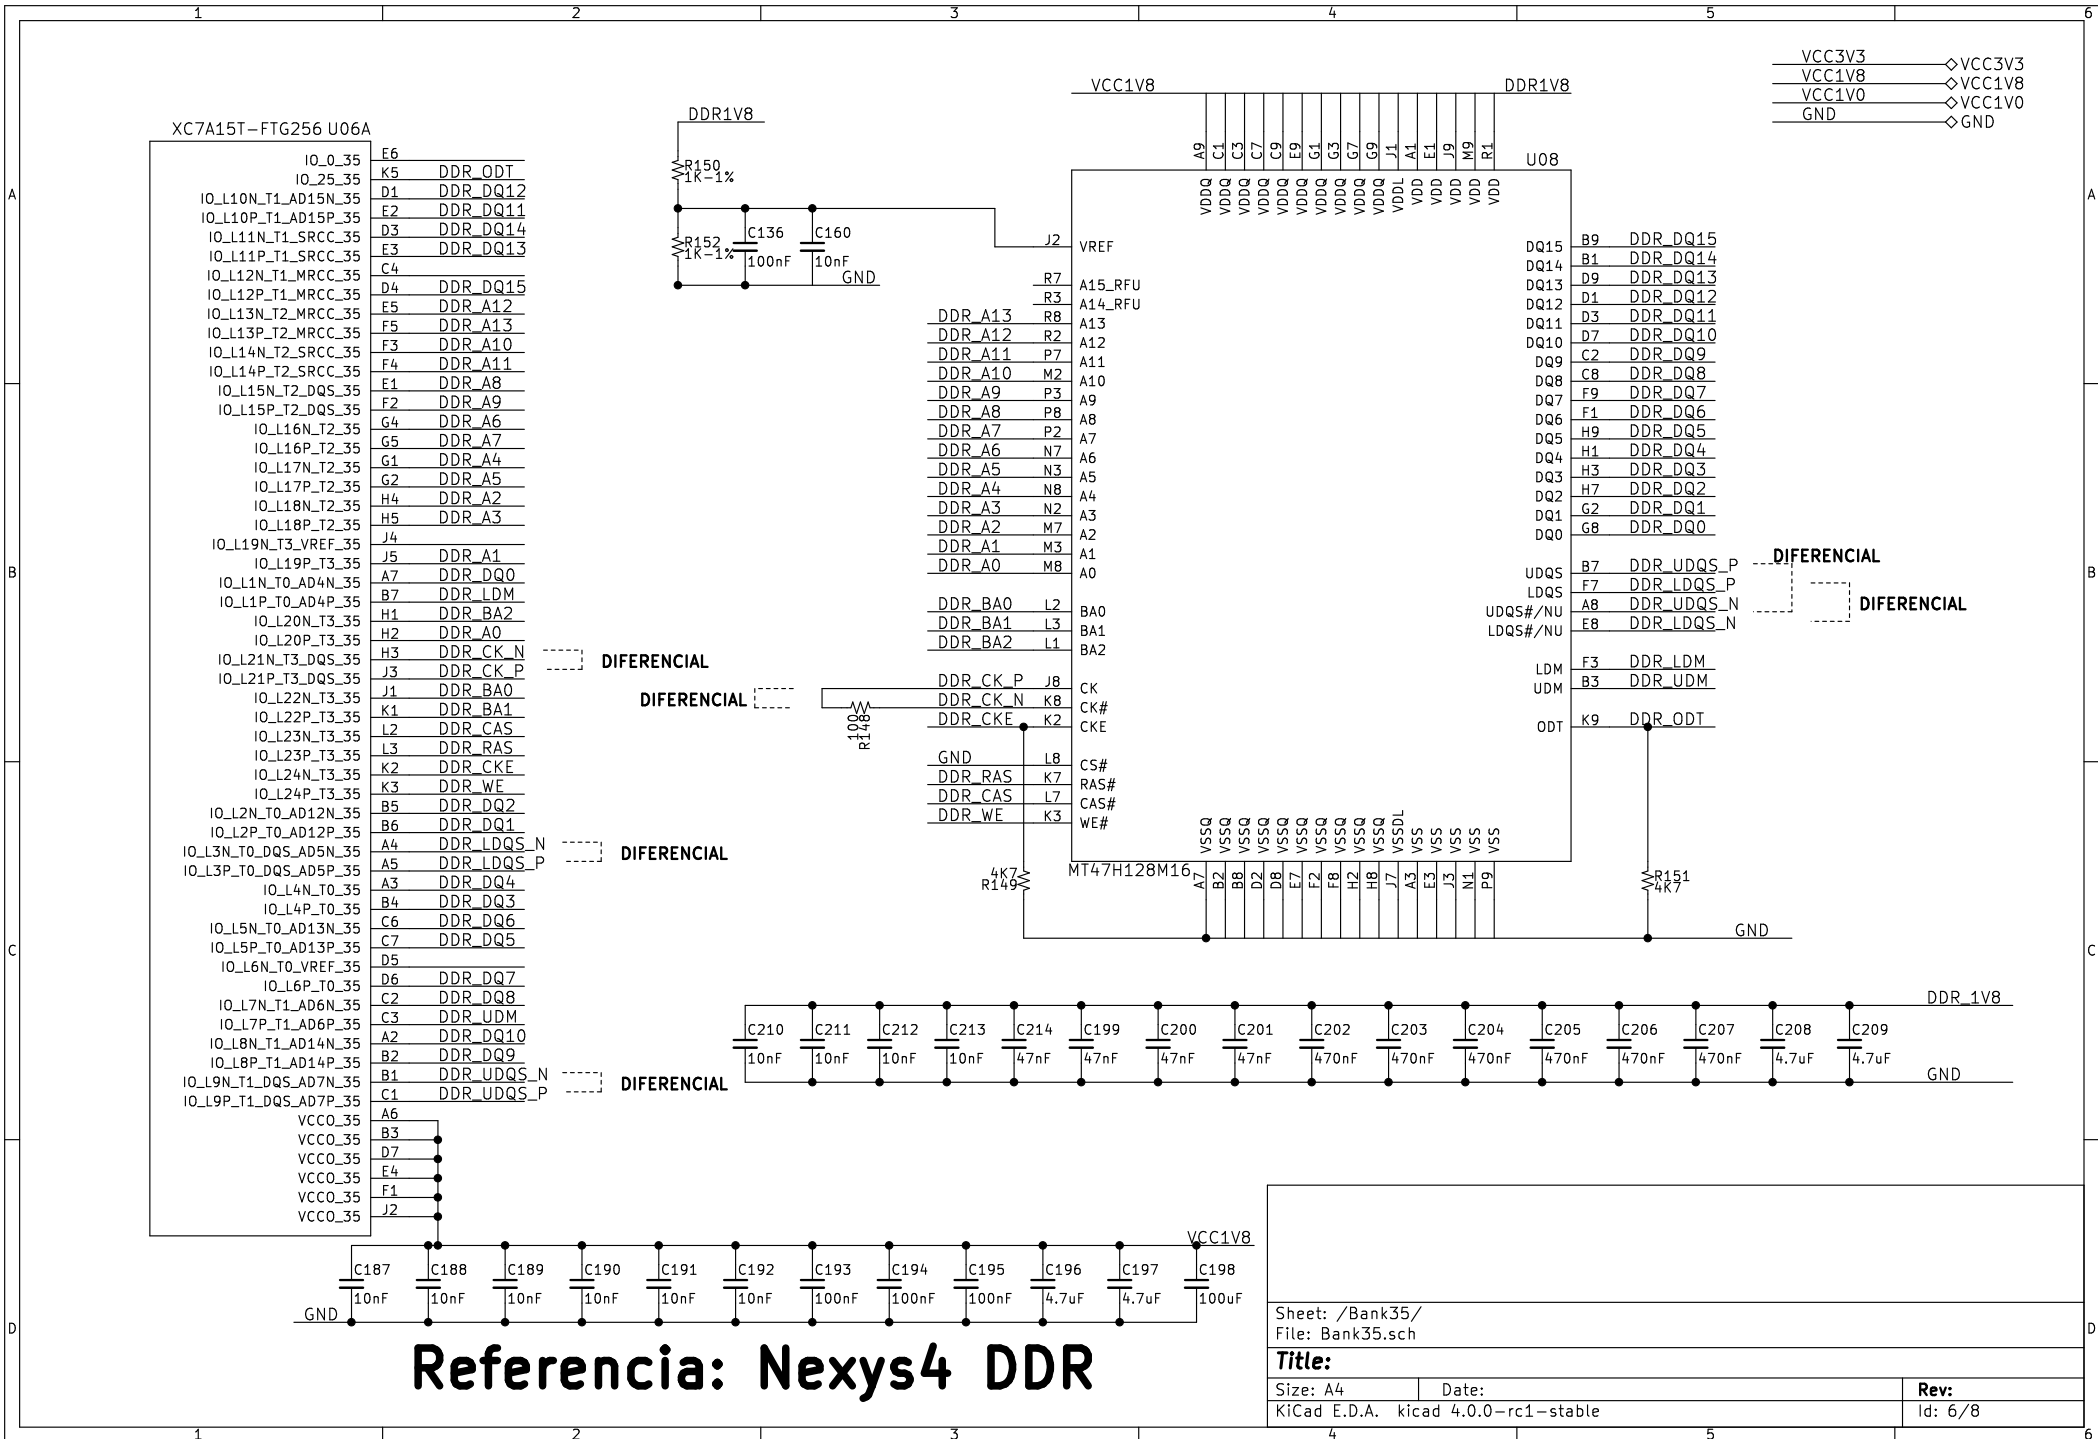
1 2 3 4 5 6

A B C D

VCC3V3 VCC3V3
VCC1V8 VCC1V8
VCC1V0 VCC1V0
GND GND

XC7A15T-FTG256 U06A

| Pin name | Pin | Net |
|---|---|---|
| IO_0_35 | E6 | |
| IO_25_35 | K5 | DDR_ODT |
| IO_L10N_T1_AD15N_35 | D1 | DDR_DQ12 |
| IO_L10P_T1_AD15P_35 | E2 | DDR_DQ11 |
| IO_L11N_T1_SRCC_35 | D3 | DDR_DQ14 |
| IO_L11P_T1_SRCC_35 | E3 | DDR_DQ13 |
| IO_L12N_T1_MRCC_35 | C4 | |
| IO_L12P_T1_MRCC_35 | D4 | DDR_DQ15 |
| IO_L13N_T2_MRCC_35 | E5 | DDR_A12 |
| IO_L13P_T2_MRCC_35 | F5 | DDR_A13 |
| IO_L14N_T2_SRCC_35 | F3 | DDR_A10 |
| IO_L14P_T2_SRCC_35 | F4 | DDR_A11 |
| IO_L15N_T2_DQS_35 | E1 | DDR_A8 |
| IO_L15P_T2_DQS_35 | F2 | DDR_A9 |
| IO_L16N_T2_35 | G4 | DDR_A6 |
| IO_L16P_T2_35 | G5 | DDR_A7 |
| IO_L17N_T2_35 | G1 | DDR_A4 |
| IO_L17P_T2_35 | G2 | DDR_A5 |
| IO_L18N_T2_35 | H4 | DDR_A2 |
| IO_L18P_T2_35 | H5 | DDR_A3 |
| IO_L19N_T3_VREF_35 | J4 | |
| IO_L19P_T3_35 | J5 | DDR_A1 |
| IO_L1N_T0_AD4N_35 | A7 | DDR_DQ0 |
| IO_L1P_T0_AD4P_35 | B7 | DDR_LDM |
| IO_L20N_T3_35 | H1 | DDR_BA2 |
| IO_L20P_T3_35 | H2 | DDR_A0 |
| IO_L21N_T3_DQS_35 | H3 | DDR_CK_N |
| IO_L21P_T3_DQS_35 | J3 | DDR_CK_P |
| IO_L22N_T3_35 | J1 | DDR_BA0 |
| IO_L22P_T3_35 | K1 | DDR_BA1 |
| IO_L23N_T3_35 | L2 | DDR_CAS |
| IO_L23P_T3_35 | L3 | DDR_RAS |
| IO_L24N_T3_35 | K2 | DDR_CKE |
| IO_L24P_T3_35 | K3 | DDR_WE |
| IO_L2N_T0_AD12N_35 | B5 | DDR_DQ2 |
| IO_L2P_T0_AD12P_35 | B6 | DDR_DQ1 |
| IO_L3N_T0_DQS_AD5N_35 | A4 | DDR_LDQS_N |
| IO_L3P_T0_DQS_AD5P_35 | A5 | DDR_LDQS_P |
| IO_L4N_T0_35 | A3 | DDR_DQ4 |
| IO_L4P_T0_35 | B4 | DDR_DQ3 |
| IO_L5N_T0_AD13N_35 | C6 | DDR_DQ6 |
| IO_L5P_T0_AD13P_35 | C7 | DDR_DQ5 |
| IO_L6N_T0_VREF_35 | D5 | |
| IO_L6P_T0_35 | D6 | DDR_DQ7 |
| IO_L7N_T1_AD6N_35 | C2 | DDR_DQ8 |
| IO_L7P_T1_AD6P_35 | C3 | DDR_UDM |
| IO_L8N_T1_AD14N_35 | A2 | DDR_DQ10 |
| IO_L8P_T1_AD14P_35 | B2 | DDR_DQ9 |
| IO_L9N_T1_DQS_AD7N_35 | B1 | DDR_UDQS_N |
| IO_L9P_T1_DQS_AD7P_35 | C1 | DDR_UDQS_P |
| VCCO_35 | A6 | |
| VCCO_35 | B3 | |
| VCCO_35 | D7 | |
| VCCO_35 | E4 | |
| VCCO_35 | F1 | |
| VCCO_35 | J2 | |

DIFERENCIAL
DIFERENCIAL
DIFERENCIAL
DIFERENCIAL
DIFERENCIAL
DIFERENCIAL

DDR1V8
R150 1K-1%
R152 1K-1%
C136 100nF
C160 10nF
GND

VCC1V8 DDR1V8
A9 C1 C3 C7 C9 E9 G1 G3 G7 G9 J1 A1 E1 J9 M9 R1
VDDQ VDDQ VDDQ VDDQ VDDQ VDDQ VDDQ VDDQ VDDQ VDDQ VDDL VDD VDD VDD VDD VDD
U08
J2 VREF
R7 A15_RFU
R3 A14_RFU
DDR_A13 R8 A13
DDR_A12 R2 A12
DDR_A11 P7 A11
DDR_A10 M2 A10
DDR_A9 P3 A9
DDR_A8 P8 A8
DDR_A7 P2 A7
DDR_A6 N7 A6
DDR_A5 N3 A5
DDR_A4 N8 A4
DDR_A3 N2 A3
DDR_A2 M7 A2
DDR_A1 M3 A1
DDR_A0 M8 A0
DDR_BA0 L2 BA0
DDR_BA1 L3 BA1
DDR_BA2 L1 BA2
DDR_CK_P J8 CK
DDR_CK_N K8 CK#
DDR_CKE K2 CKE
GND L8 CS#
DDR_RAS K7 RAS#
DDR_CAS L7 CAS#
DDR_WE K3 WE#
100 R148
4K7 R149
DQ15 B9 DDR_DQ15
DQ14 B1 DDR_DQ14
DQ13 D9 DDR_DQ13
DQ12 D1 DDR_DQ12
DQ11 D3 DDR_DQ11
DQ10 D7 DDR_DQ10
DQ9 C2 DDR_DQ9
DQ8 C8 DDR_DQ8
DQ7 F9 DDR_DQ7
DQ6 F1 DDR_DQ6
DQ5 H9 DDR_DQ5
DQ4 H1 DDR_DQ4
DQ3 H3 DDR_DQ3
DQ2 H7 DDR_DQ2
DQ1 G2 DDR_DQ1
DQ0 G8 DDR_DQ0
UDQS B7 DDR_UDQS_P
LDQS F7 DDR_LDQS_P
UDQS#/NU A8 DDR_UDQS_N
LDQS#/NU E8 DDR_LDQS_N
LDM F3 DDR_LDM
UDM B3 DDR_UDM
ODT K9 DDR_ODT
VSSQ VSSQ VSSQ VSSQ VSSQ VSSQ VSSQ VSSQ VSSQ VSSQ VSSDL VSS VSS VSS VSS VSS
MT47H128M16
A7 B2 B8 D2 D8 E7 F2 F8 H2 H8 J7 A3 E3 J3 N1 P9
R151 4K7
GND

DDR_1V8
C210 10nF C211 10nF C212 10nF C213 10nF C214 47nF C199 47nF C200 47nF C201 47nF C202 470nF C203 470nF C204 470nF C205 470nF C206 470nF C207 470nF C208 4.7uF C209 4.7uF
GND

VCC1V8
C187 10nF C188 10nF C189 10nF C190 10nF C191 10nF C192 10nF C193 100nF C194 100nF C195 100nF C196 4.7uF C197 4.7uF C198 100uF
GND

Referencia: Nexys4 DDR

Sheet: /Bank35/
File: Bank35.sch
Title:
Size: A4 Date: Rev:
KiCad E.D.A. kicad 4.0.0-rc1-stable Id: 6/8